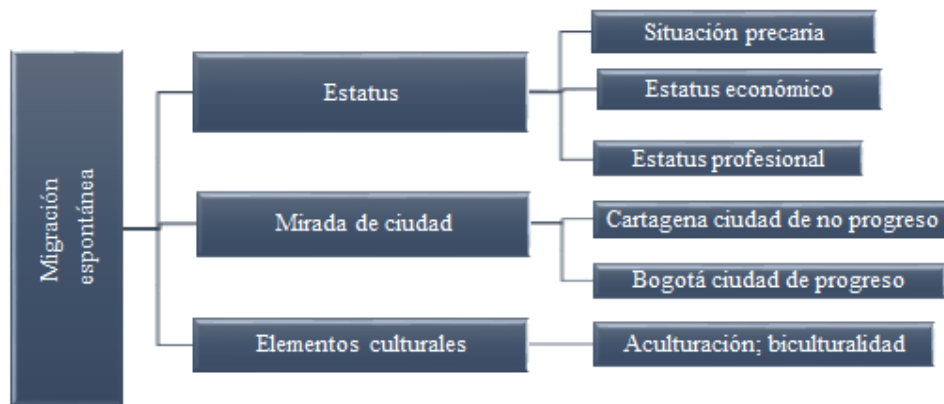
Migración espontánea

Estatus

Situación precaria

Estatus económico

Estatus profesional

Mirada de ciudad

Cartagena ciudad de no progreso

Bogotá ciudad de progreso

Elementos culturales

Aculturación; biculturalidad